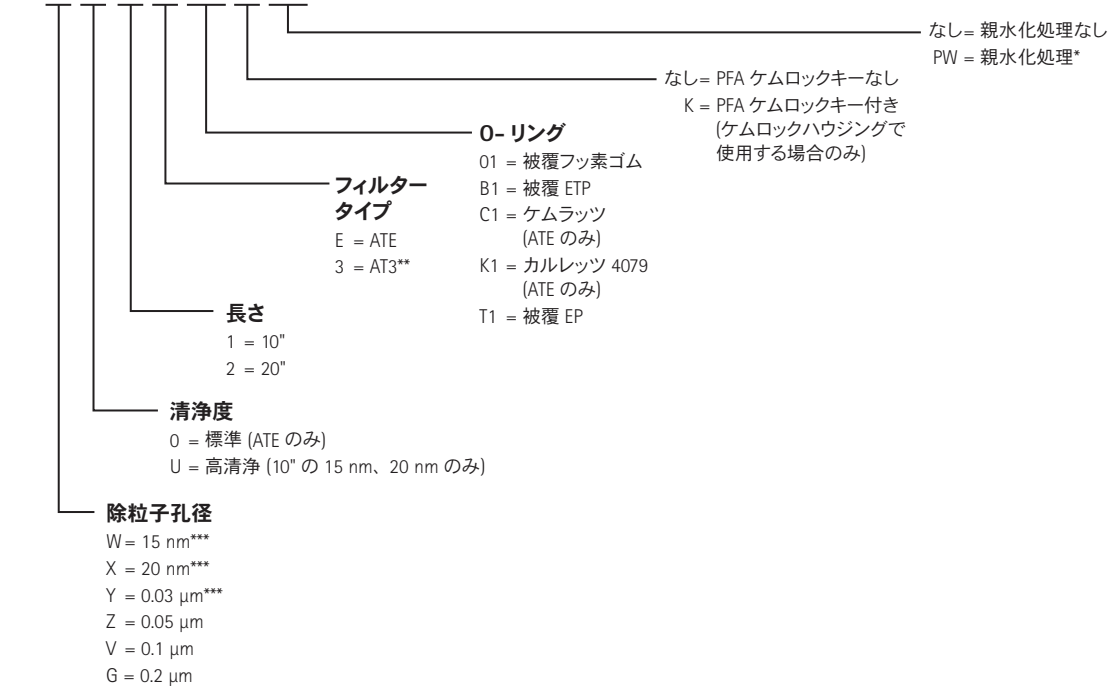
なし= 親水化処理なし
PW = 親水化処理*

なし= PFA ケムロックキーなし
K = PFA ケムロックキー付き (ケムロックハウジングで使用する場合のみ)

O- リング
01 = 被覆フッ素ゴム
B1 = 被覆 ETP
C1 = ケムラッツ (ATE のみ)
K1 = カルレッツ 4079 (ATE のみ)
T1 = 被覆 EP

フィルタータイプ
E = ATE
3 = AT3**

長さ
1 = 10"
2 = 20"

清浄度
0 = 標準 (ATE のみ)
U = 高清浄 (10" の 15 nm、20 nm のみ)

除粒子孔径
W = 15 nm***
X = 20 nm***
Y = 0.03 µm***
Z = 0.05 µm
V = 0.1 µm
G = 0.2 µm